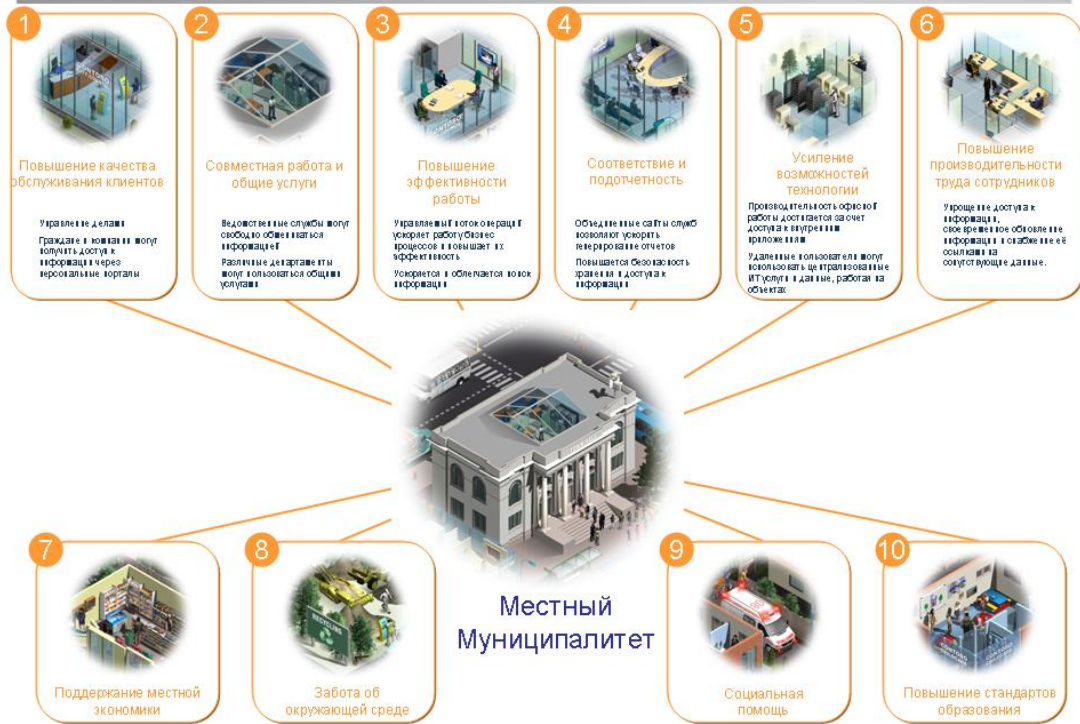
1

Повышение качества обслуживания клиентов

Управление делами

Граждане и компании могут получить доступ к информации через персональные порталы

2

Совместная работа и общие услуги

Ведомственные службы могут свободно обмениваться информацией

Различные департаменты могут пользоваться общими услугами

3

Повышение эффективности работы

Управление IT потоком операций ускоряет работу бизнес процессов и повышает их эффективность

Ускоряется и облегчается поток информации

4

Соответствие и подотчетность

Объединенные сайты служб позволяют ускорить генерирование отчетов

Повышается безопасность хранения и доступа к информации

5

Усиление возможностей технологии

Производительность офисной работы достигается за счет доступа к внутренним приложениям

Удаленные пользователи могут использовать централизованные ИТ услуги и данные, работая на объектах

6

Повышение производительности труда сотрудников

Упрощение доступа к информации, своевременное обновление информации и снабжение её ссылками на сопутствующие данные.

7

Поддержание местной экономики

8

Забота об окружающей среде

Местный Муниципалитет

9

Социальная помощь

10

Повышение стандартов образования